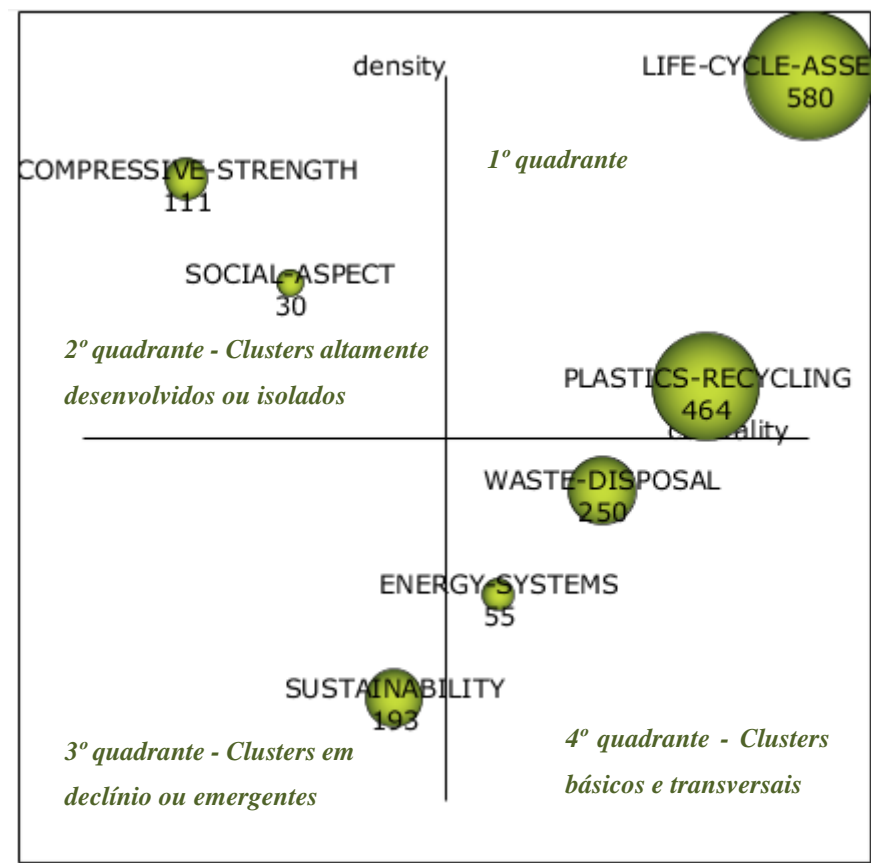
density

LIFE-CYCLE-ASSE
580

1º quadrante

COMPRESSIVE-STRENGTH
111

SOCIAL-ASPECT
30

2º quadrante - Clusters altamente desenvolvidos ou isolados

PLASTICS-RECYCLING
464

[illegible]ality

WASTE-DISPOSAL
250

ENERGY-SYSTEMS
55

SUSTAINABILITY
193

3º quadrante - Clusters em declínio ou emergentes

4º quadrante - Clusters básicos e transversais